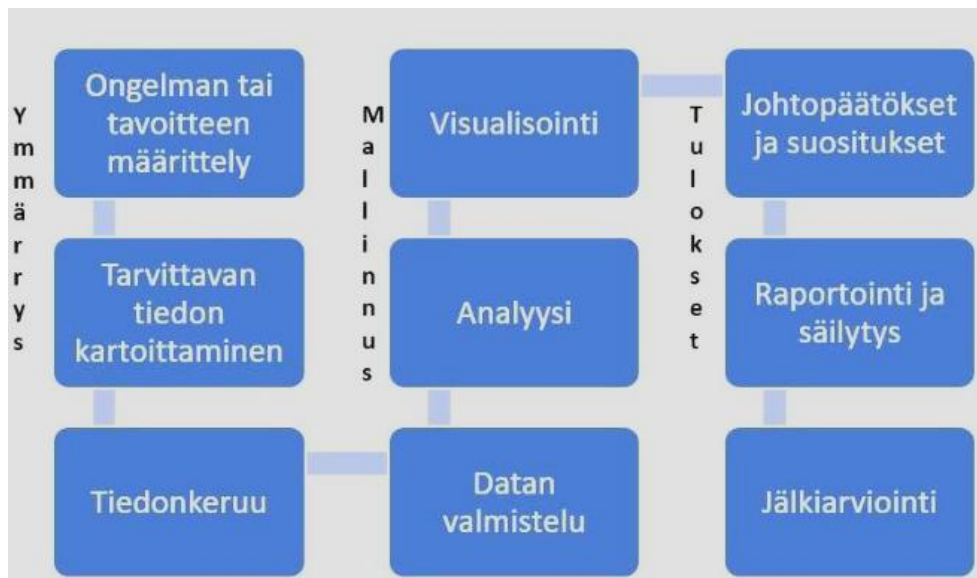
Ymmärrys

Ongelman tai tavoitteen määrittely

Tarvittavan tiedon kartoittaminen

Tiedonkeruu

Mallinnus

Visualisointi

Analyysi

Datan valmistelu

Tulokset

Johtopäätökset ja suositukset

Raportointi ja säilytys

Jälkiarviointi